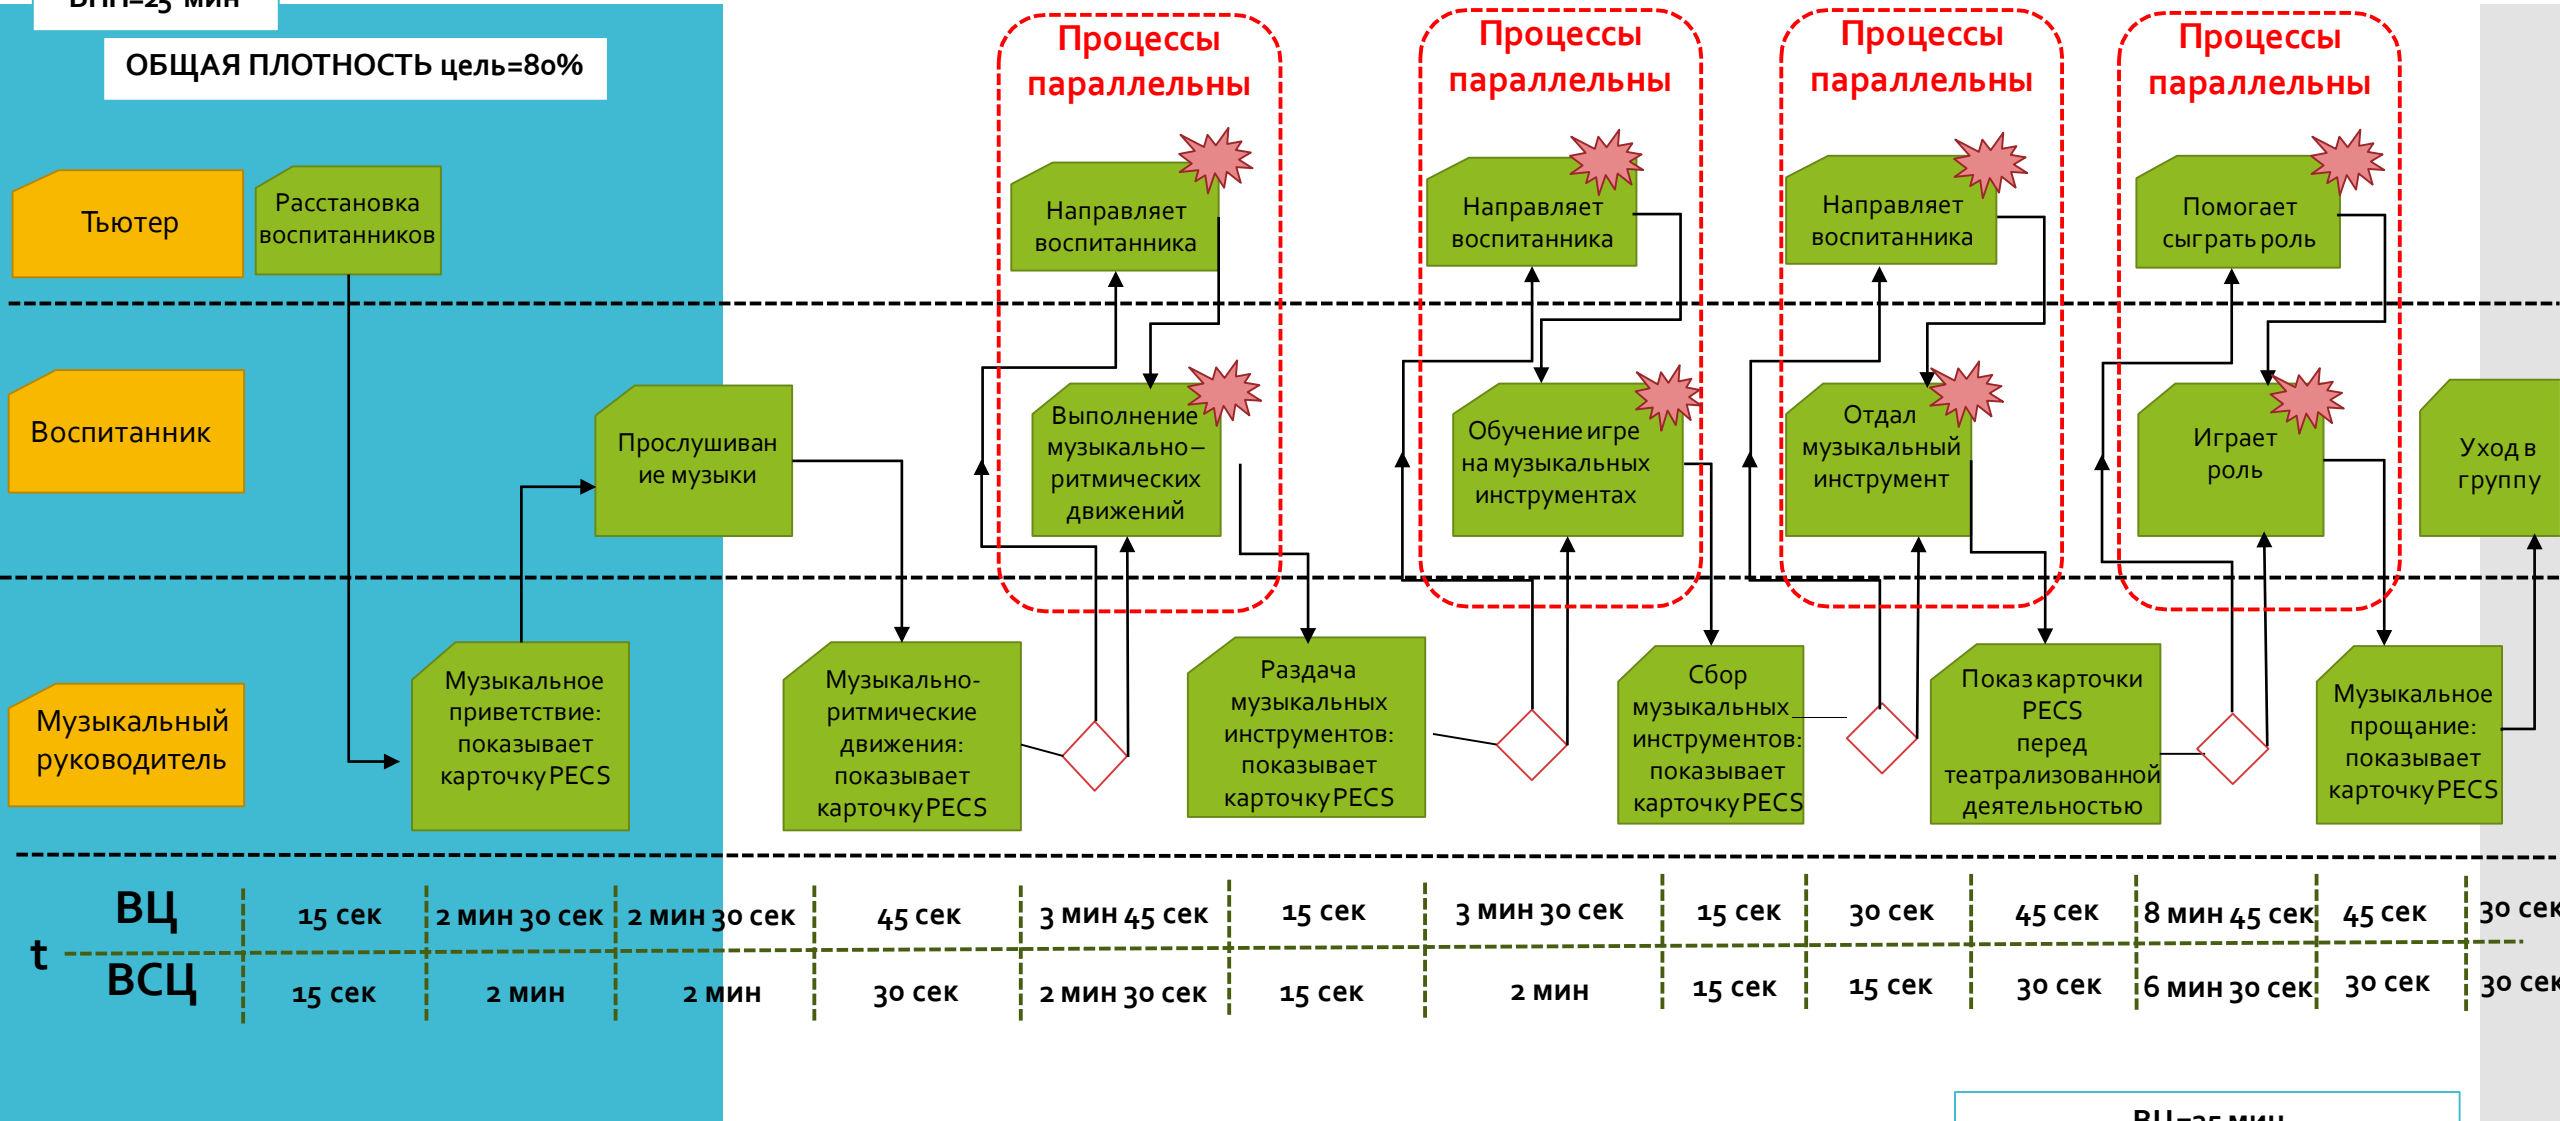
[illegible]

ОБЩАЯ ПЛОТНОСТЬ цель=80%

Процессы параллельны

Процессы параллельны

Процессы параллельны

Процессы параллельны

Тьютер

Расстановка воспитанников

Направляет воспитанника

Направляет воспитанника

Направляет воспитанника

Помогает сыграть роль

Воспитанник

Прослушивание музыки

Выполнение музыкально–ритмических движений

Обучение игре на музыкальных инструментах

Отдал музыкальный инструмент

Играет роль

Уход в группу

Музыкальный руководитель

Музыкальное приветствие: показывает карточку PECS

Музыкально-ритмические движения: показывает карточку PECS

Раздача музыкальных инструментов: показывает карточку PECS

Сбор музыкальных инструментов: показывает карточку PECS

Показ карточки PECS перед театрализованной деятельностью

Музыкальное прощание: показывает карточку PECS

t

| ВЦ | 15 сек | 2 мин 30 сек | 2 мин 30 сек | 45 сек | 3 мин 45 сек | 15 сек | 3 мин 30 сек | 15 сек | 30 сек | 45 сек | 8 мин 45 сек | 45 сек | 30 сек |
|---|---|---|---|---|---|---|---|---|---|---|---|---|---|
| ВСЦ | 15 сек | 2 мин | 2 мин | 30 сек | 2 мин 30 сек | 15 сек | 2 мин | 15 сек | 15 сек | 30 сек | 6 мин 30 сек | 30 сек | 30 сек |

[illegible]